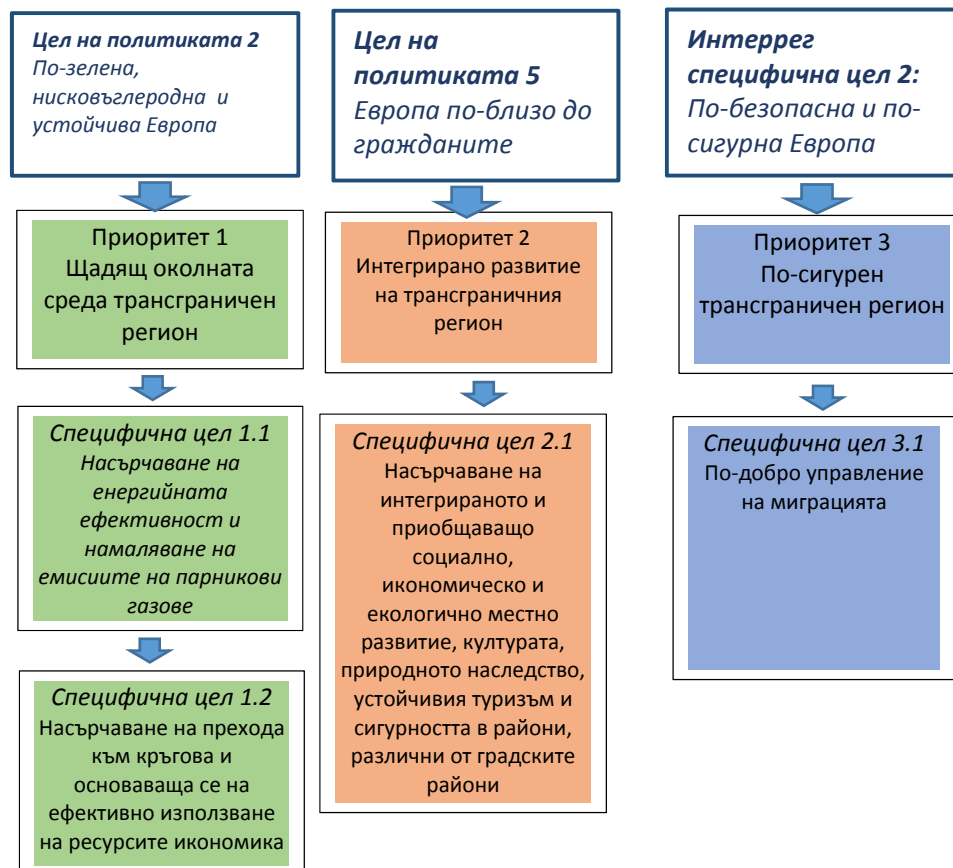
Цел на политиката 2
По-зелена, нисковъглеродна и устойчива Европа

Приоритет 1
Щадящ околната среда трансграничен регион

Специфична цел 1.1
Насърчаване на енергийната ефективност и намаляване на емисиите на парникови газове

Специфична цел 1.2
Насърчаване на прехода към кръгова и основаваща се на ефективно използване на ресурсите икономика

Цел на политиката 5
Европа по-близо до гражданите

Приоритет 2
Интегрирано развитие на трансграничния регион

Специфична цел 2.1
Насърчаване на интегрираното и приобщаващо социално, икономическо и екологично местно развитие, културата, природното наследство, устойчивия туризъм и сигурността в райони, различни от градските райони

Интеррег специфична цел 2:
По-безопасна и по-сигурна Европа

Приоритет 3
По-сигурен трансграничен регион

Специфична цел 3.1
По-добро управление на миграцията